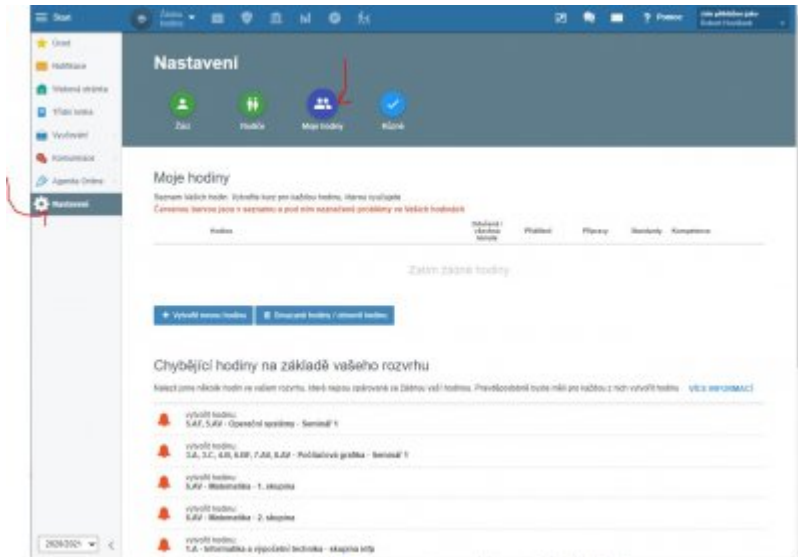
Start

Žádné hodiny

? Pomoc

Úřed
Hodiny
Webové stránky
Třídní kniha
Vyučování
Komunikace
Agenda Online
Nastavení

Nastavení

Žáci
Rodiče
Moje hodiny
Různé

Moje hodiny

Seznam vašich hodin. Vytvořte kurz pro každou hodinu, kterou vyučujete.
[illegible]

| Hodina | Zařazení / všechna témata | Přiřazení | Přípravy | Standardy | Kompetence |
|---|---|---|---|---|---|

Zatím žádné hodiny

+ Vytvořit novou hodinu
Smazané hodiny / obnovit hodinu

Chybějící hodiny na základě vašeho rozvrhu

Nalezli jsme několik hodin ve vašem rozvrhu, které nejsou spárované se žádnou vaší hodinou. Pravděpodobně byste měli pro každou z nich vytvořit hodinu. VÍCE INFORMACÍ

vytvořit hodinu:
5.AF, 5.AV - Operační systémy - Seminář 1

vytvořit hodinu:
3.A, 3.C, 4.R, 6.BF, 7.AV, 8.AV - Počítačová grafika - Seminář 1

vytvořit hodinu:
5.AV - Matematika - 1. skupina

vytvořit hodinu:
5.AV - Matematika - 2. skupina

vytvořit hodinu:
1.A - Informatika a výpočetní technika - skupina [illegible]

2020/2021